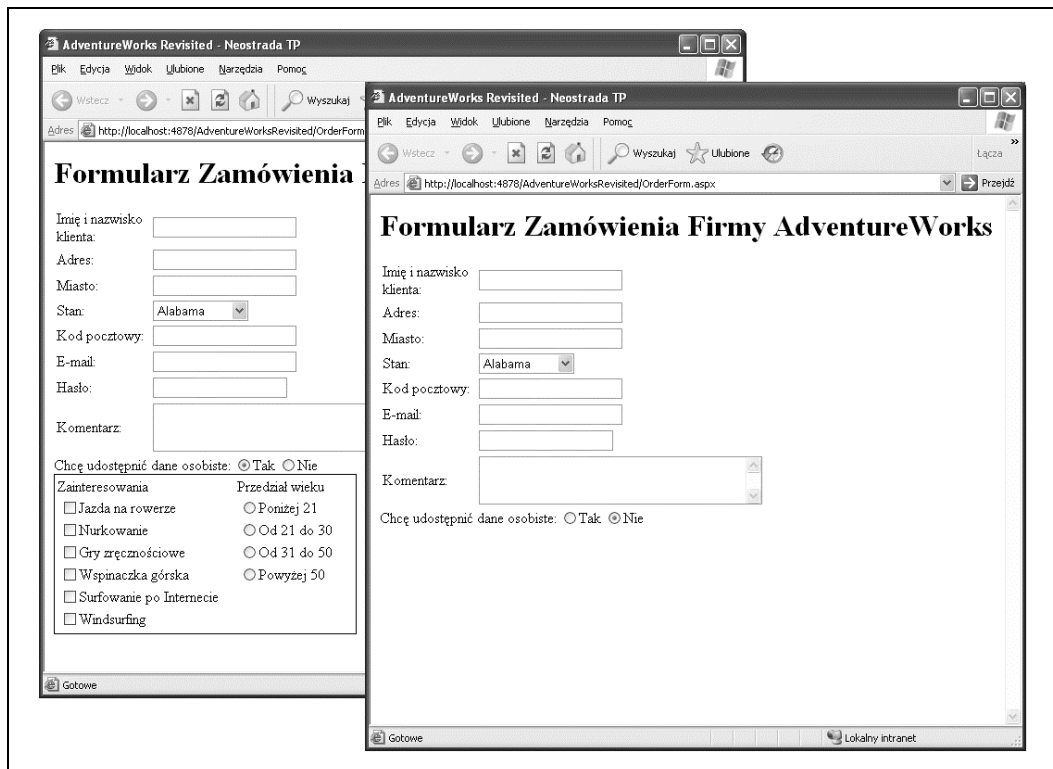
AdventureWorks Revisited - Neostrada TP

Plik Edycja Widok Ulubione Narzędzia Pomoc

Wstecz Wyszukaj

Adres http://localhost:4878/AdventureWorksRevisited/OrderForm

Formularz Zamówienia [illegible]

Imię i nazwisko klienta:

Adres:

Miasto:

Stan: Alabama

Kod pocztowy:

E-mail:

Hasło:

Komentarz:

Chcę udostępnić dane osobiste: Tak Nie

| Zainteresowania | Przedział wieku |
|---|---|
| Jazda na rowerze | Poniżej 21 |
| Nurkowanie | Od 21 do 30 |
| Gry zręcznościowe | Od 31 do 50 |
| Wspinaczka górska | Powyżej 50 |
| Surfowanie po Internecie | |
| Windsurfing | |

Gotowe

AdventureWorks Revisited - Neostrada TP

Plik Edycja Widok Ulubione Narzędzia Pomoc

Wstecz Wyszukaj Ulubione Łącza

Adres http://localhost:4878/AdventureWorksRevisited/OrderForm.aspx Przejdź

Formularz Zamówienia Firmy AdventureWorks

Imię i nazwisko klienta:

Adres:

Miasto:

Stan: Alabama

Kod pocztowy:

E-mail:

Hasło:

Komentarz:

Chcę udostępnić dane osobiste: Tak Nie

Gotowe Lokalny intranet